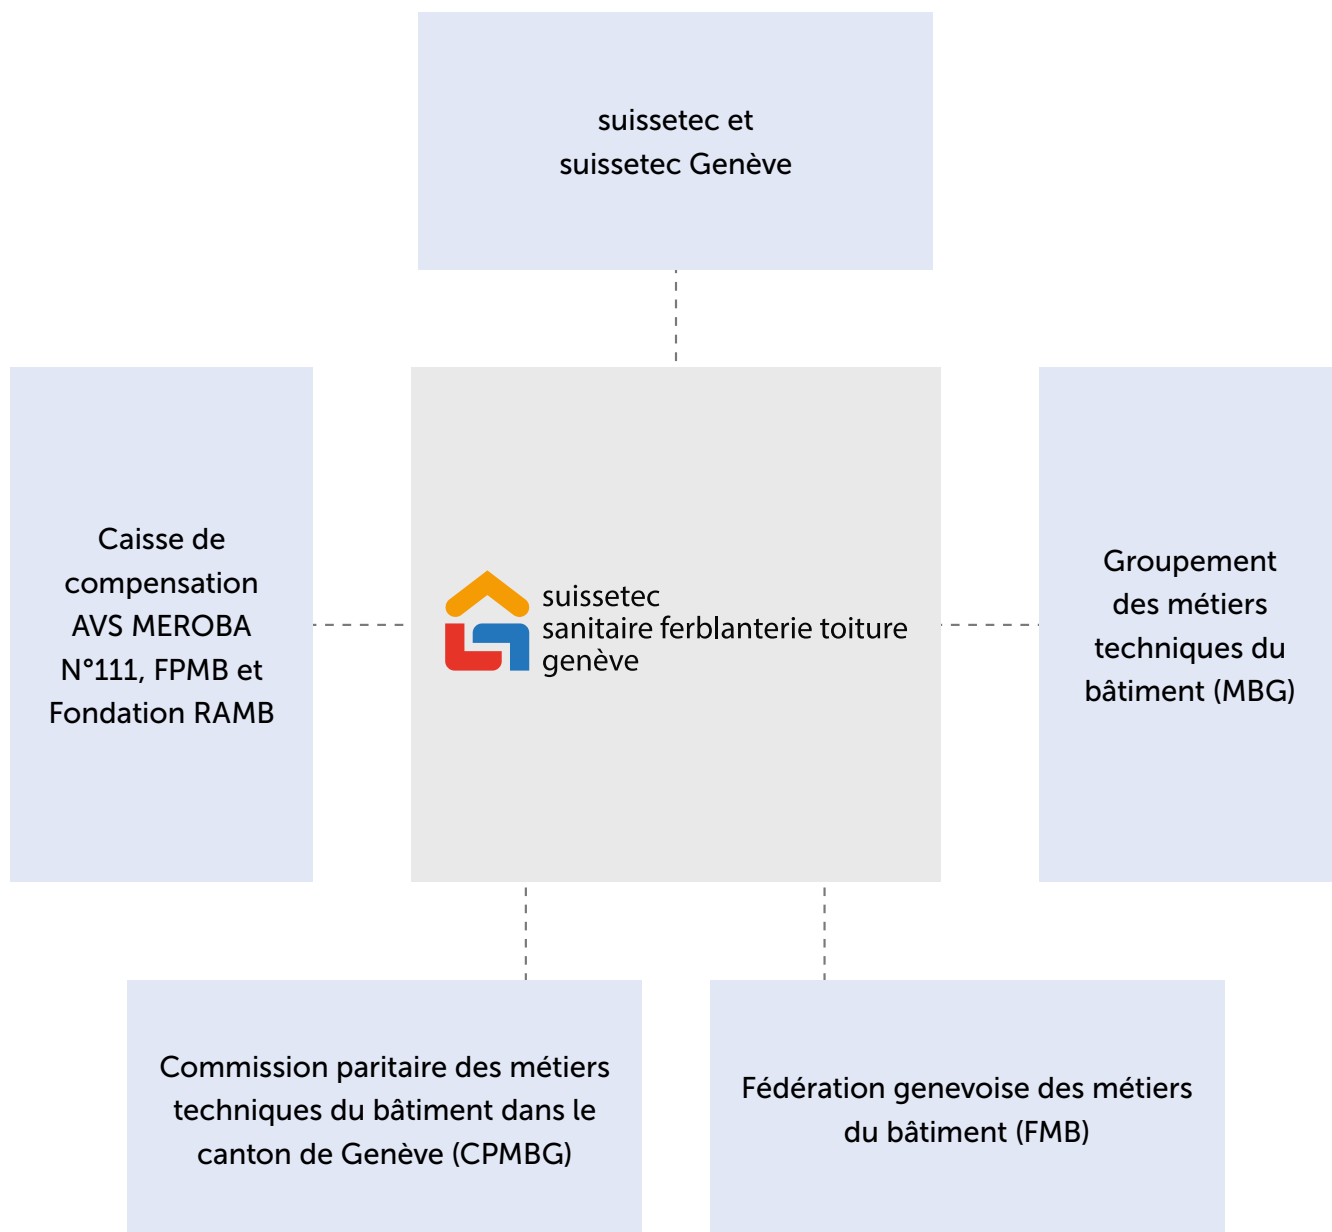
suissetec et
suissetec Genève

Caisse de compensation AVS MEROBA N°111, FPMB et Fondation RAMB

suissetec
sanitaire ferblanterie toiture
genève

Groupement des métiers techniques du bâtiment (MBG)

Commission paritaire des métiers techniques du bâtiment dans le canton de Genève (CPMBG)

Fédération genevoise des métiers du bâtiment (FMB)